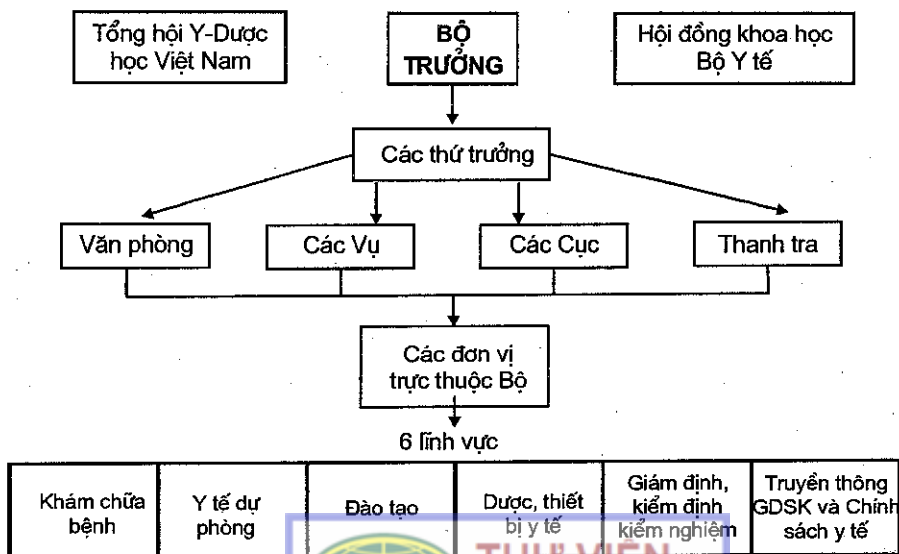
Tổng hội Y-Dược học Việt Nam

BỘ TRƯỞNG

Hội đồng khoa học Bộ Y tế

Các thứ trưởng

Văn phòng

Các Vụ

Các Cục

Thanh tra

Các đơn vị trực thuộc Bộ

6 lĩnh vực

| Khám chữa bệnh | Y tế dự phòng | Đào tạo | Dược, thiết bị y tế | Giám định, kiểm định kiểm nghiệm | Truyền thông GDSK và Chính sách y tế |
|---|---|---|---|---|---|

THƯ VIỆN